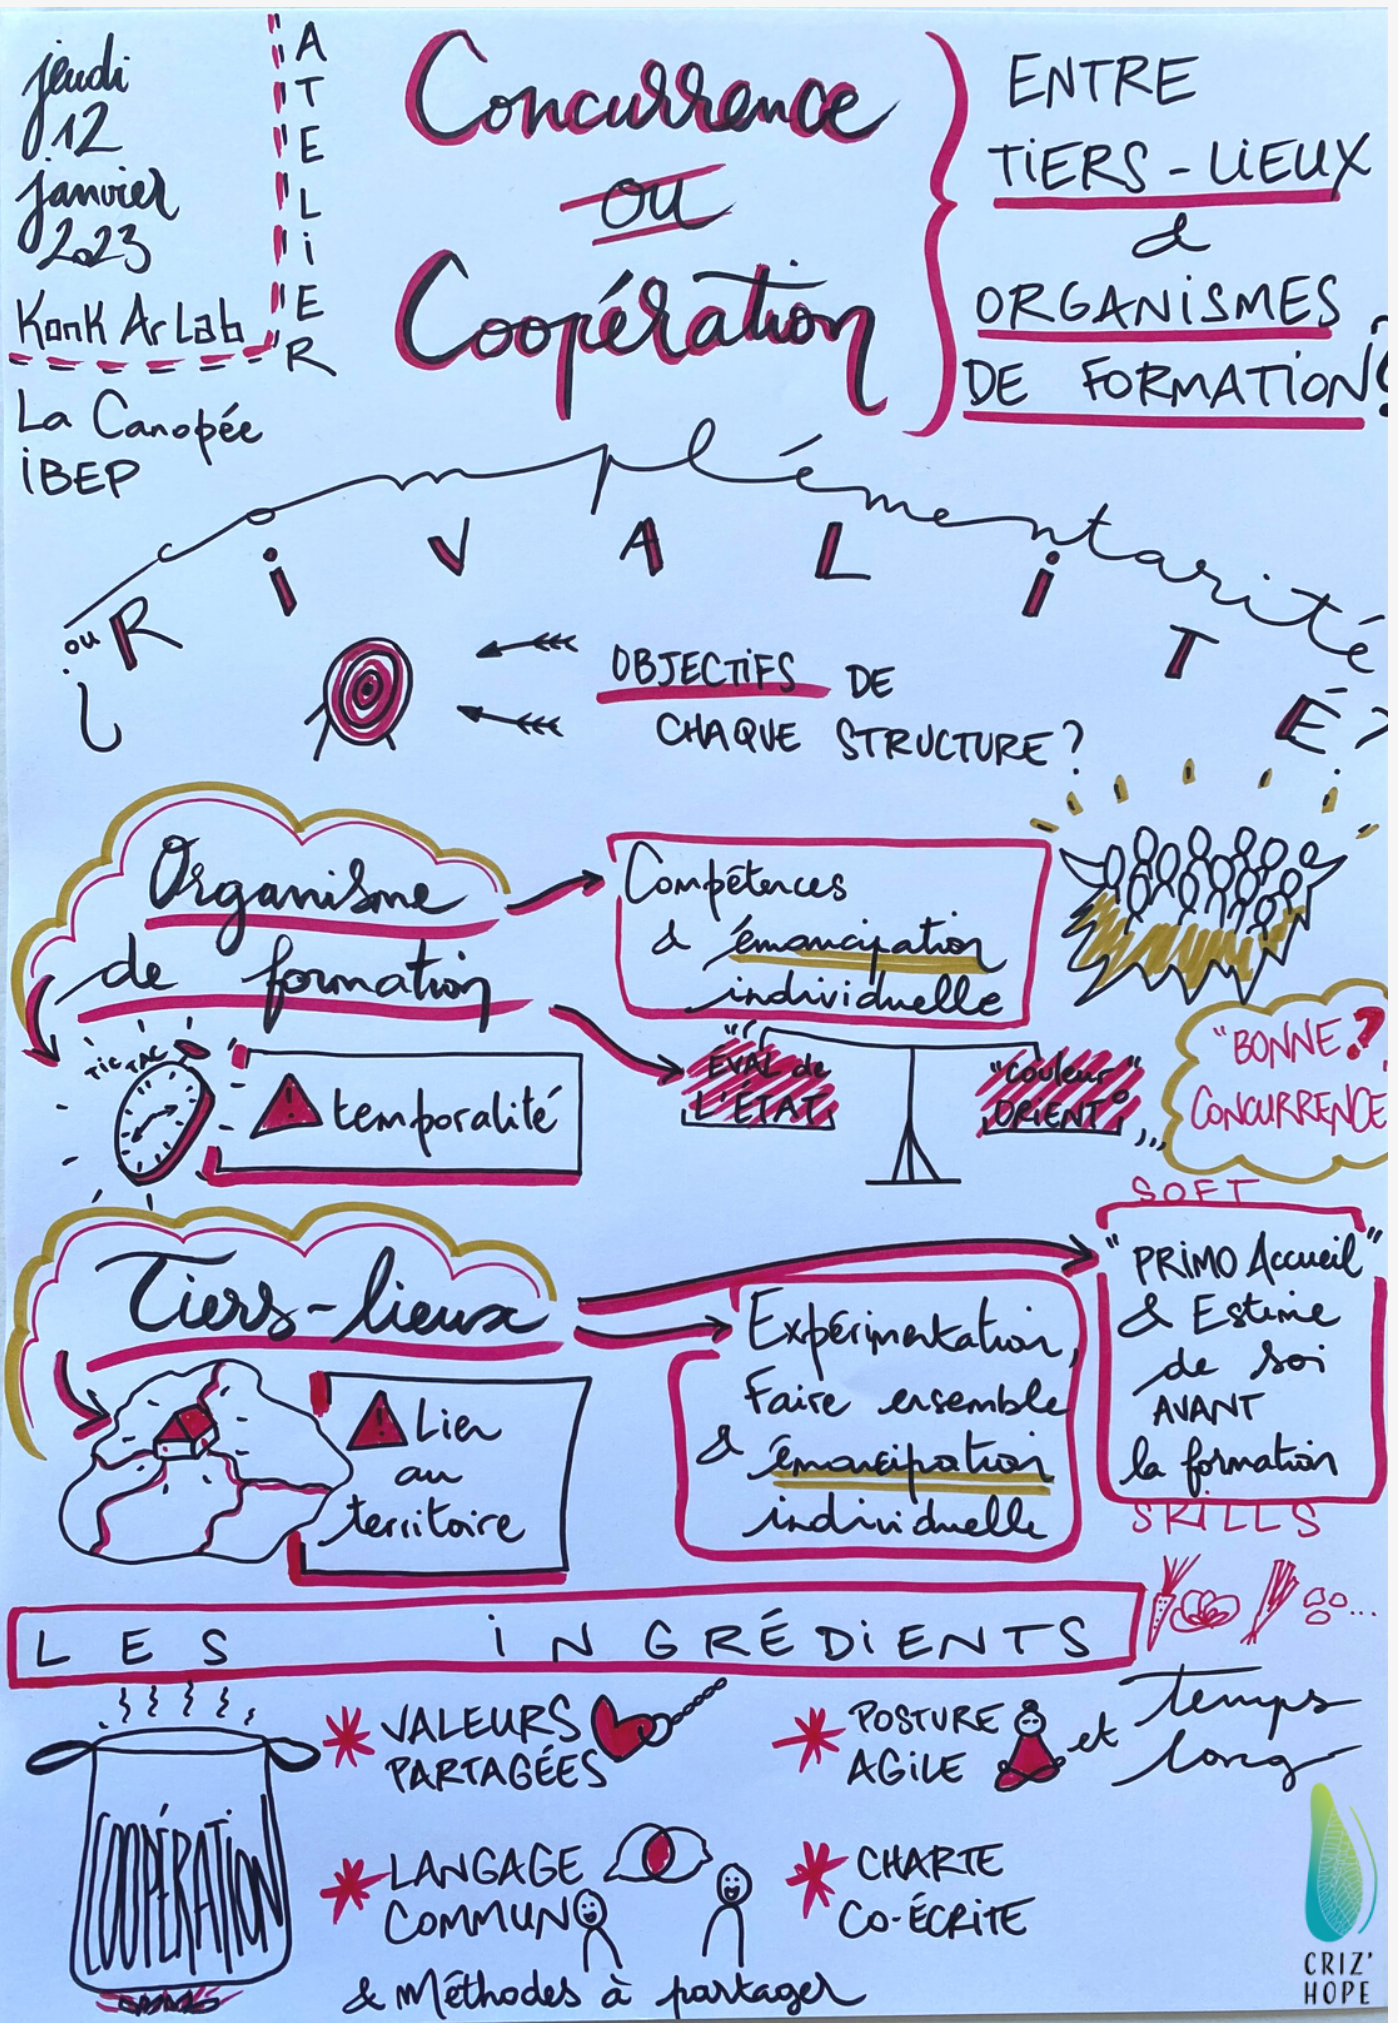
jeudi 12 janvier 2023

Konk Ar Lab

ATELIER

La Canopée
IBEP

Concurrence ou Coopération

ENTRE TIERS-LIEUX & ORGANISMES DE FORMATION ?

complémentarité

ou RIVALITÉ ?

OBJECTIFS DE CHAQUE STRUCTURE ?

Organisme de formation

Compétences & émancipation individuelle

TIC TAC

temporalité

EVAL de L'ÉTAT

"couleur" ORIENT°

"BONNE ? CONCURRENCE"

SOFT

Tiers-lieux

"PRIMO Accueil" & Estime de soi AVANT la formation

SKILLS

Expérimentation, Faire ensemble & émancipation individuelle

Lien au territoire

LES INGRÉDIENTS

COOPÉRATION

VALEURS PARTAGÉES

POSTURE AGILE et temps long

LANGAGE COMMUN & Méthodes à partager

CHARTE CO-ÉCRITE

CRIZ' HOPE